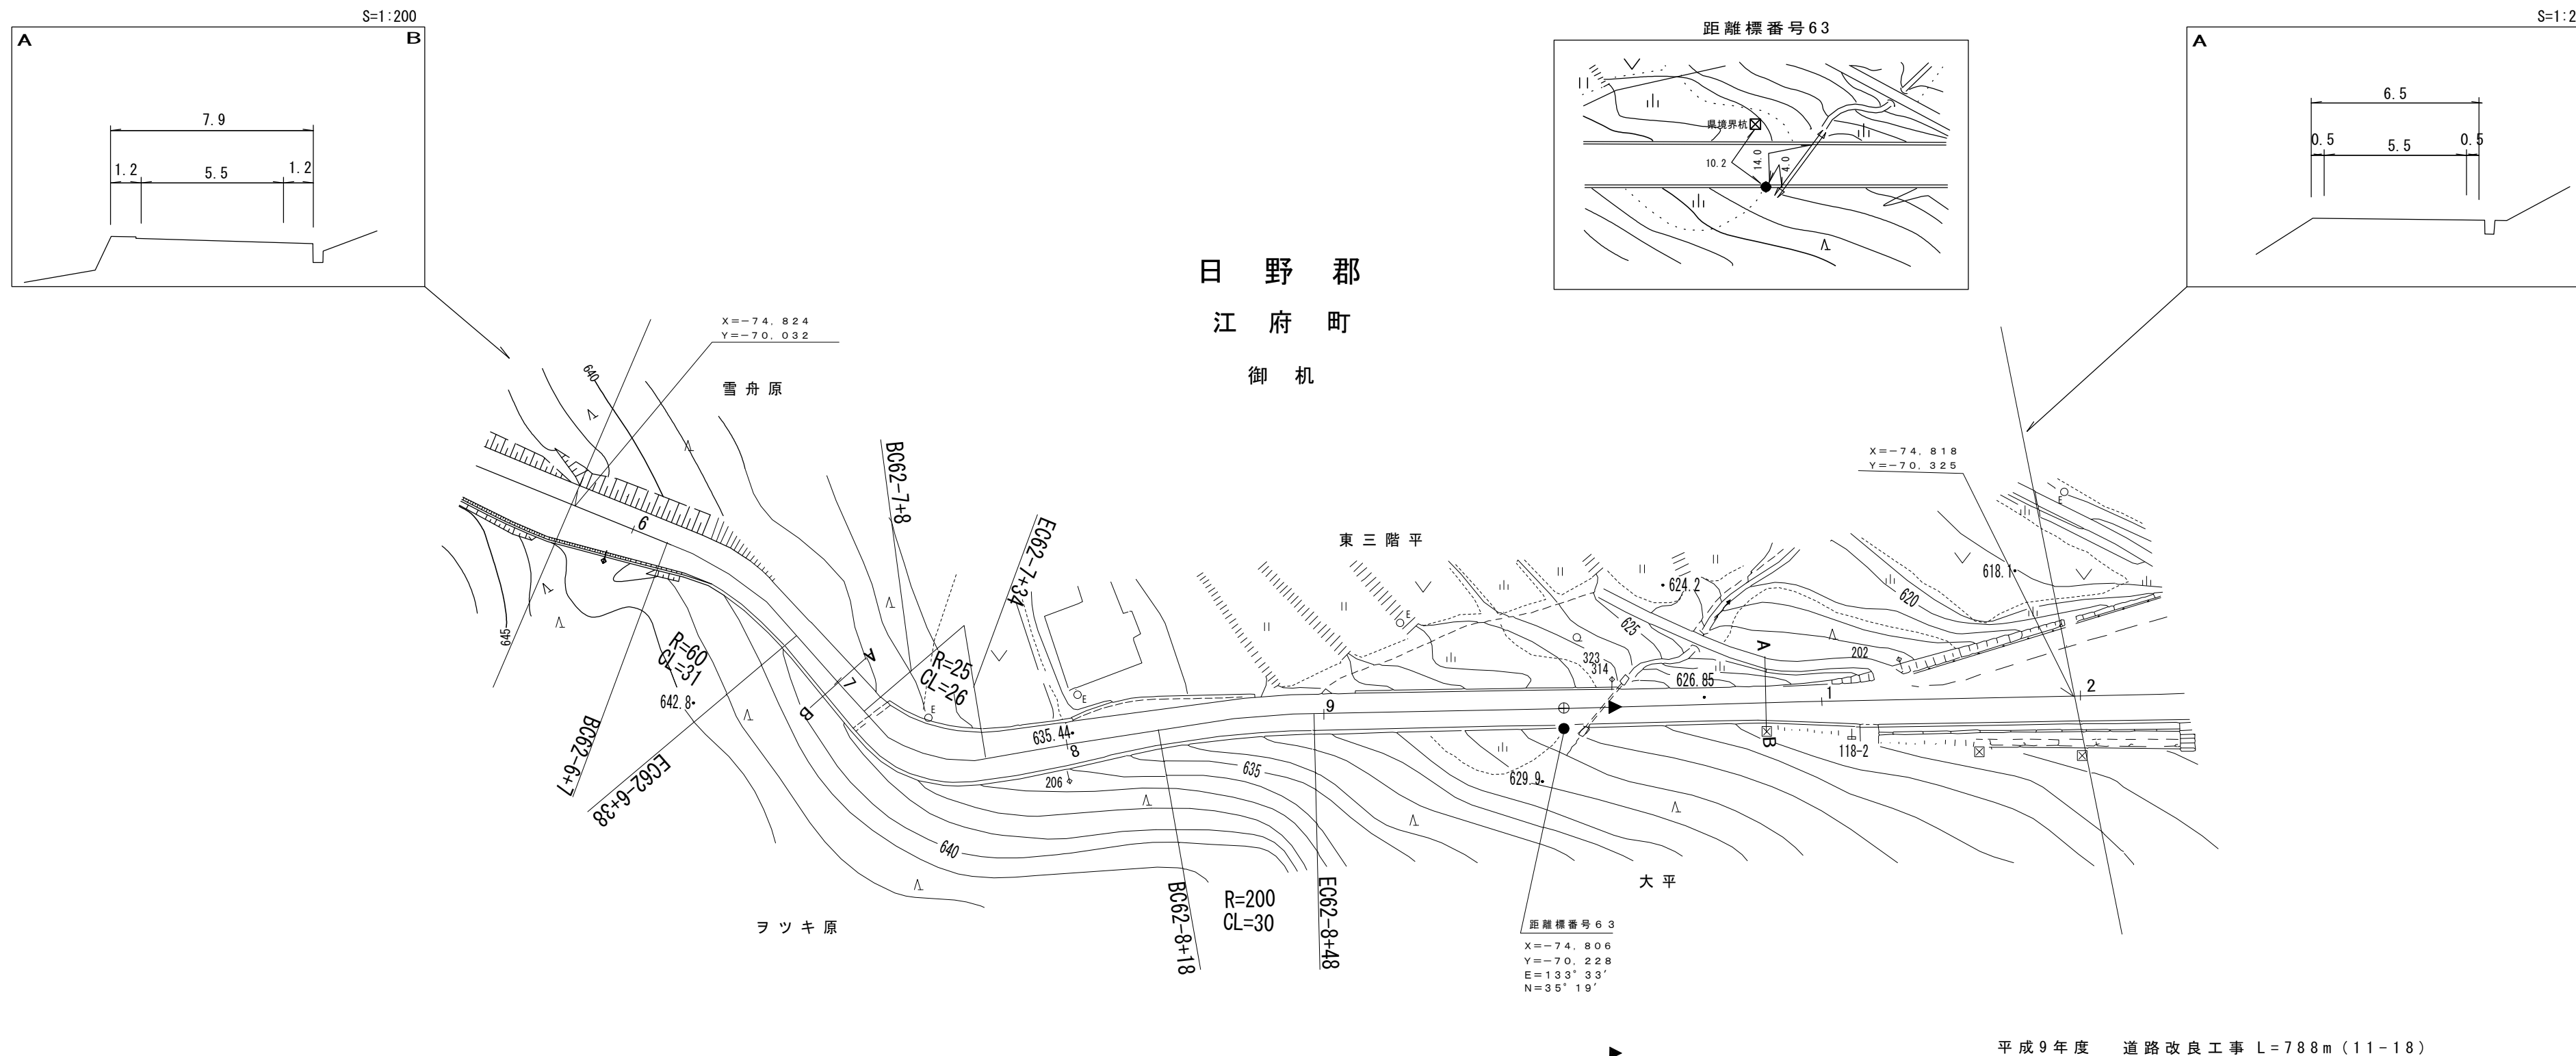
S=1:200
A
B
7.9
1.2
5.5
1.2

距離標番号63
県境界杭
10.2
14.0
4.0

S=1:2
A
6.5
0.5
5.5
0.5

日 野 郡
江 府 町
御 机

X=−74, 824
Y=−70, 032
雪 舟 原
640
645
6
BC62−7+8
EC62−7+34
R=60
CL=31
642.8
BC62−6+7
EC62−6+38
7
B
A
R=25
CL=26
635.44
8
206
640
ヲ ツ キ 原
BC62−8+18
R=200
CL=30
EC62−8+48
635
9
東 三 階 平
624.2
625
323
314
626.85
629.9
距離標番号63
X=−74, 806
Y=−70, 228
E=133° 33′
N=35° 19′
大 平
A
B
1
202
118−2
X=−74, 818
Y=−70, 325
618.1
620
2

平成9年度 道路改良工事 L=788m (11−18)